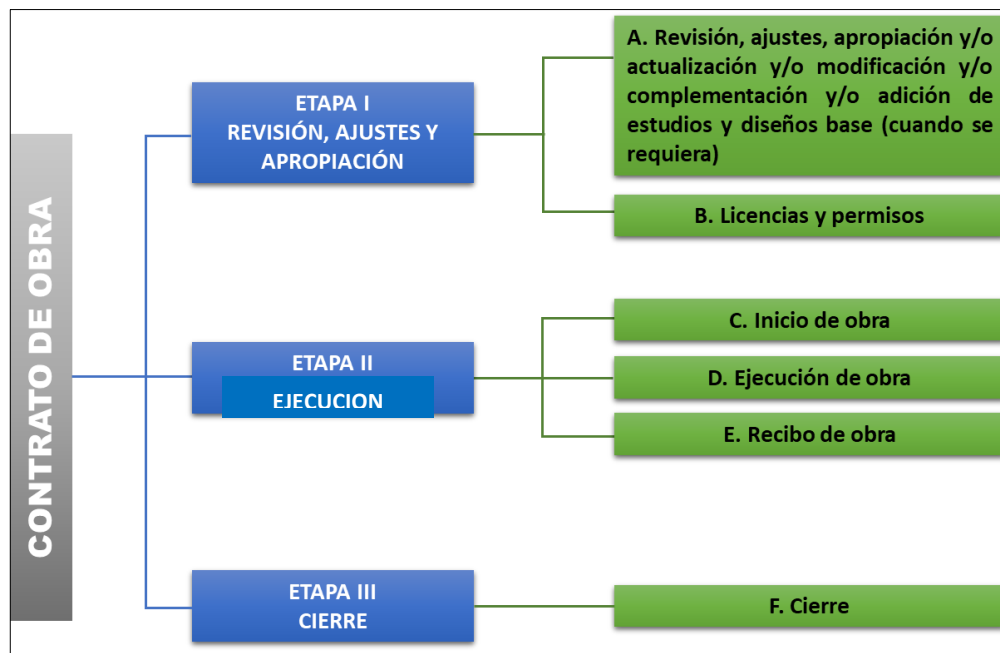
CONTRATO DE OBRA

ETAPA I
REVISIÓN, AJUSTES Y APROPIACIÓN

A. Revisión, ajustes, apropiación y/o actualización y/o modificación y/o complementación y/o adición de estudios y diseños base (cuando se requiera)

B. Licencias y permisos

ETAPA II
EJECUCION

C. Inicio de obra

D. Ejecución de obra

E. Recibo de obra

ETAPA III
CIERRE

F. Cierre